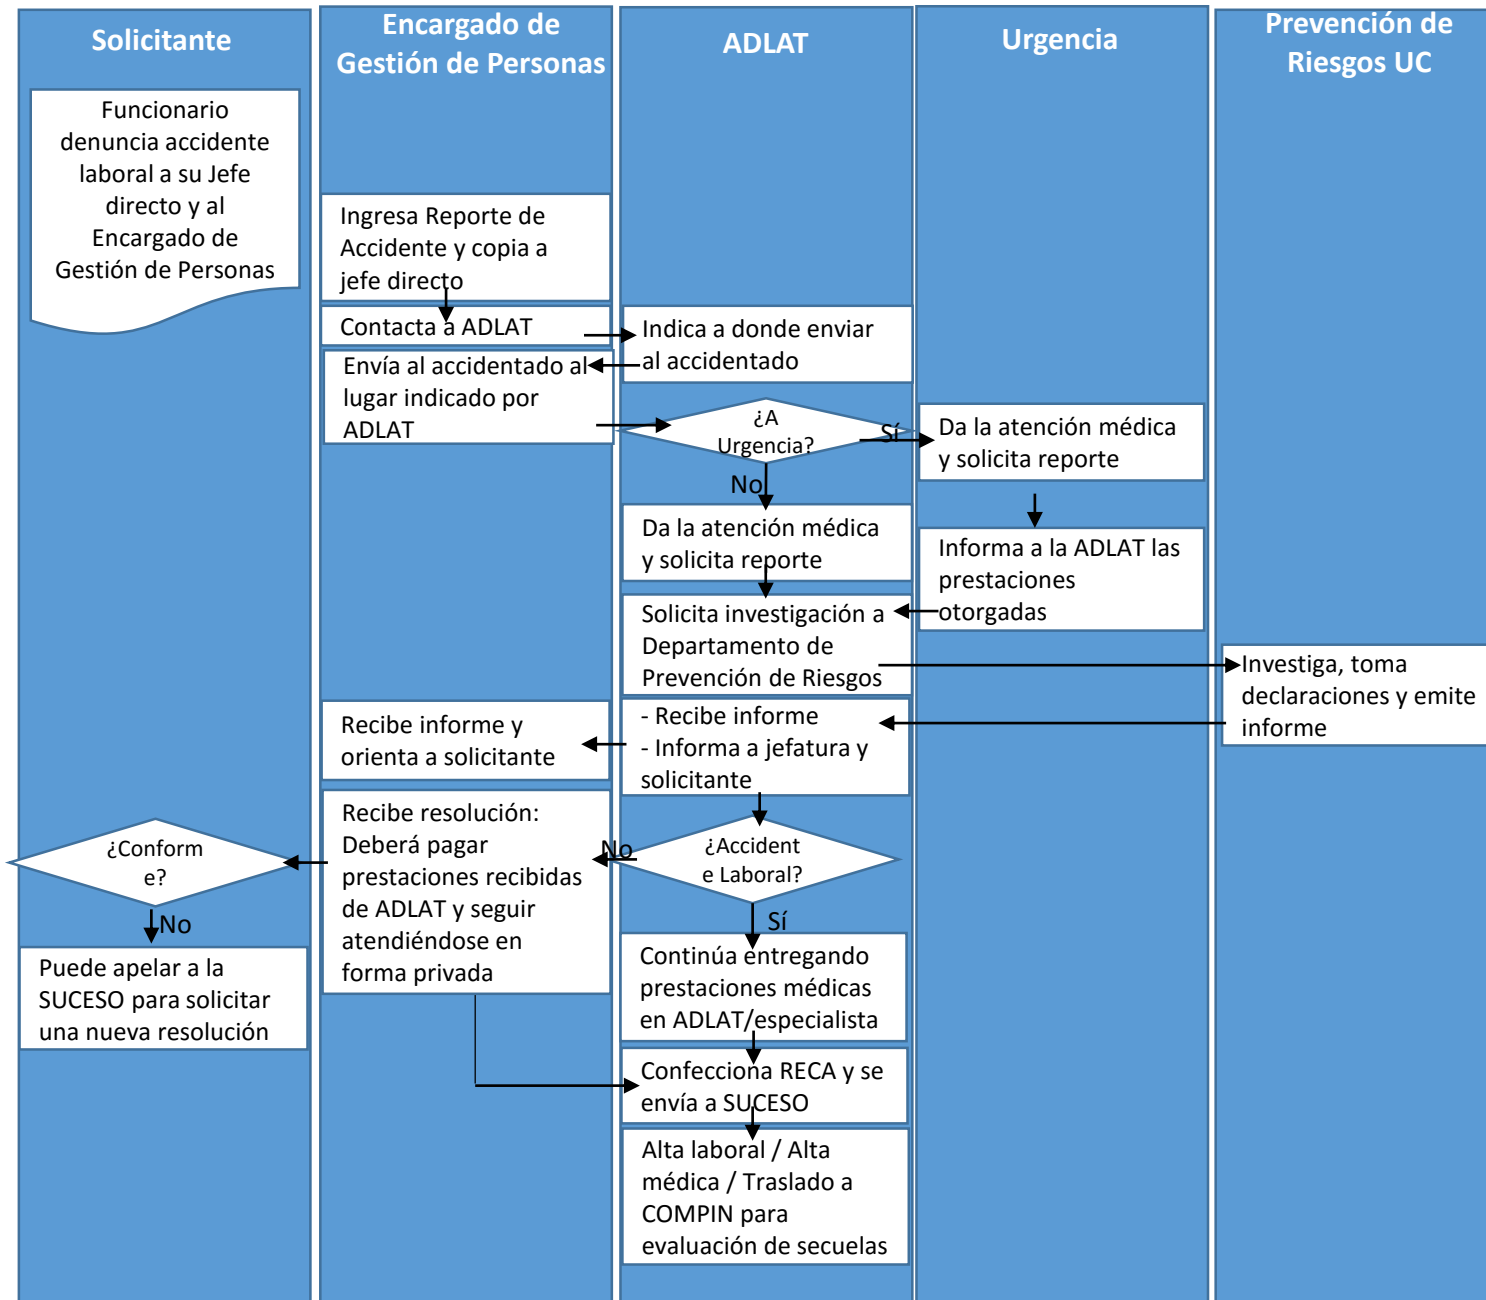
Solicitante

Encargado de Gestión de Personas

ADLAT

Urgencia

Prevención de Riesgos UC

Funcionario denuncia accidente laboral a su Jefe directo y al Encargado de Gestión de Personas

Ingresa Reporte de Accidente y copia a jefe directo

Contacta a ADLAT

Indica a donde enviar al accidentado

Envía al accidentado al lugar indicado por ADLAT

¿A Urgencia?

Sí

Da la atención médica y solicita reporte

No

Da la atención médica y solicita reporte

Informa a la ADLAT las prestaciones otorgadas

Solicita investigación a Departamento de Prevención de Riesgos

Investiga, toma declaraciones y emite informe

Recibe informe y orienta a solicitante

- Recibe informe
- Informa a jefatura y solicitante

Recibe resolución: Deberá pagar prestaciones recibidas de ADLAT y seguir atendiéndose en forma privada

No

¿Accidente Laboral?

¿Conforme?

No

Sí

Puede apelar a la SUCESO para solicitar una nueva resolución

Continúa entregando prestaciones médicas en ADLAT/especialista

Confecciona RECA y se envía a SUCESO

Alta laboral / Alta médica / Traslado a COMPIN para evaluación de secuelas